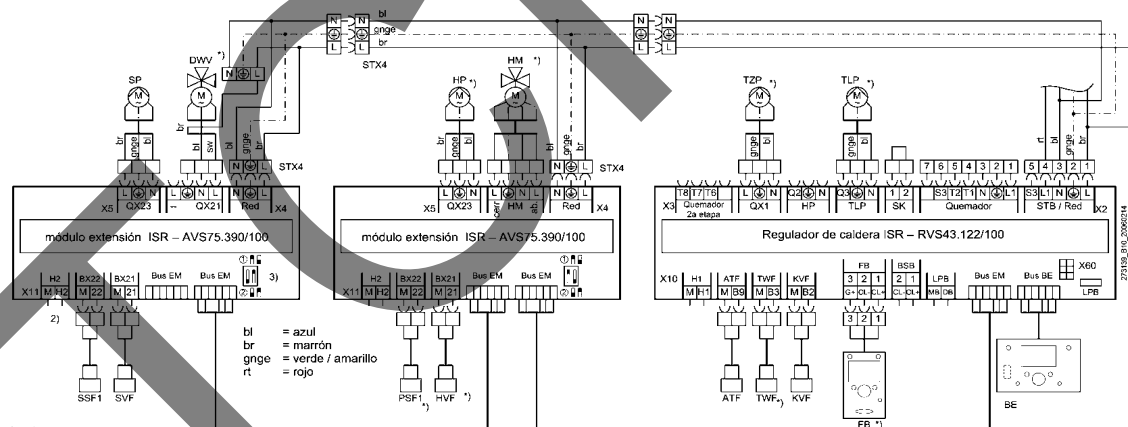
N
L
bl
gnge
N
L
STX4
DWV *)
N L
SP
M
M
br
gnge bl
bl sw
bl gnge
br
N L
STX4
X5 QX23
L N
-- QX21
L N L
Red
N L
X4
módulo extensión ISR – AVS75.390/100
X11 H2 M H2
BX22 M 22
BX21 M 21
Bus EM
Bus EM
3)
2)
SSF1
SVF
bl = azul
br = marrón
gnge = verde / amarillo
rt = rojo
HP *)
HM *)
M
M
gnge bl
br gnge
N L
STX4
X5 QX23
L N
HM
Red
X4
módulo extensión ISR – AVS75.390/100
X11 H2 M H2
BX22 M 22
BX21 M 21
Bus EM
Bus EM
PSF1 *)
HVF *)
TZP *)
TLP *)
M
M
gnge bl
gnge bl
7 6 5 4 3 2 1
5 4 3 2 1
rt bl gnge br
X3 T8 T7 T6 Quemador 2a etapa
QX1 L N
Q2 N HP
Q3 N TLP
1 2 SK
S3 T2 T1 N L1 Quemador
S3 L1 N STB / Red
X2
Regulador de caldera ISR – RVS43.122/100
X10 H1 M H1
ATF M B9
TWF M B3
KVF M B2
FB 3 2 1 G+ CL- CL+
BSB 2 1 CL- CL+
LPB MB DB
Bus EM
Bus BE
X60
LPB
3 2 1
ATF
TWF *)
KVF
FB *)
BE
2731S9_310_2006/214